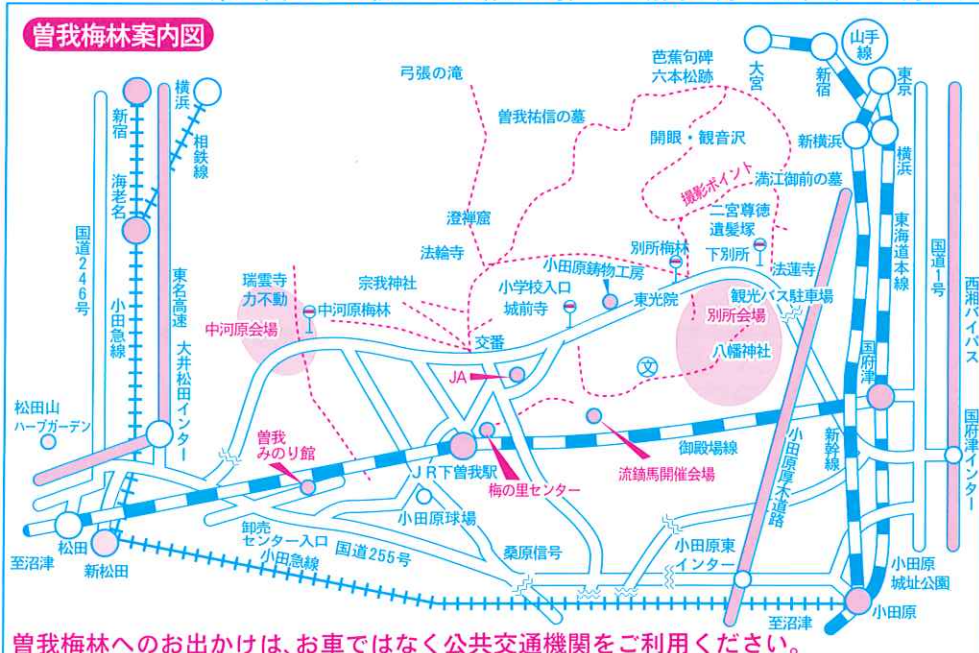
曽我梅林案内図

新宿
横浜
相鉄線
海老名
国道246号
小田急線
東名高速
大井松田インター
松田山ハーブガーデン
弓張の滝
曽我祐信の墓
芭蕉句碑
六本松跡
開眼・観音沢
大宮
新宿
山手線
東京
新横浜
横浜
撮影ポイント
満江御前の墓
二宮尊徳遺髪塚
澄禅窟
法輪寺
宗我神社
瑞雲寺
力不動
中河原梅林
中河原会場
別所梅林
下別所
法蓮寺
小田原鋳物工房
小学校入口
城前寺
東光院
観光バス駐車場
別所会場
八幡神社
交番
JA
東海道本線
国道1号
西湘バイパス
国府津
国府津インター
曽我みのり館
JR下曽我駅
梅の里センター
御殿場線
流鏑馬開催会場
小田原厚木道路
新幹線
小田原球場
卸売センター入口
小田急線
国道255号
桑原信号
小田原東インター
松田
新松田
至沼津
至沼津
小田原城址公園
小田原

曽我梅林へのお出かけは、お車ではなく公共交通機関をご利用ください。